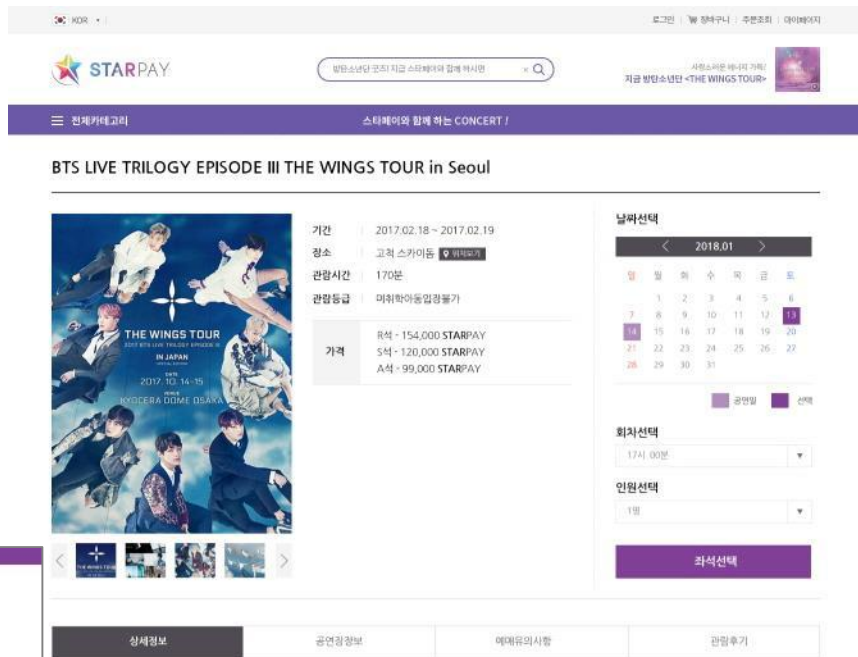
KOR

로그인 | 장바구니 | 주문조회 | 마이페이지

STARPAY

방탄소년단 공지 지금 스타페이와 함께 하시면

사랑스러운 메시지 가득!
지금 방탄소년단 <THE WINGS TOUR>

전체카테고리

스타페이와 함께 하는 CONCERT !

BTS LIVE TRILOGY EPISODE III THE WINGS TOUR in Seoul

THE WINGS TOUR
2017 BTS LIVE TRILOGY EPISODE III
IN JAPAN
DATE
2017. 10. 14-15
VENUE
KYOCERA DOME OSAKA

| 기간 | 2017.02.18 ~ 2017.02.19 |
|---|---|
| 장소 | 고척 스카이돔 위치보기 |
| 관람시간 | 170분 |
| 관람등급 | 미취학아동입장불가 |

| 가격 | R석 - 154,000 STARPAY<br>S석 - 120,000 STARPAY<br>A석 - 99,000 STARPAY |
|---|---|

날짜선택

2018.01

| 일 | 월 | 화 | 수 | 목 | 금 | 토 |
|---|---|---|---|---|---|---|
| | 1 | 2 | 3 | 4 | 5 | 6 |
| 7 | 8 | 9 | 10 | 11 | 12 | 13 |
| 14 | 15 | 16 | 17 | 18 | 19 | 20 |
| 21 | 22 | 23 | 24 | 25 | 26 | 27 |
| 28 | 29 | 30 | 31 | | | |

공연일 선택

회차선택
17시 00분

인원선택
1명

좌석선택

상세정보 | 공연장정보 | 예매유의사항 | 관람후기